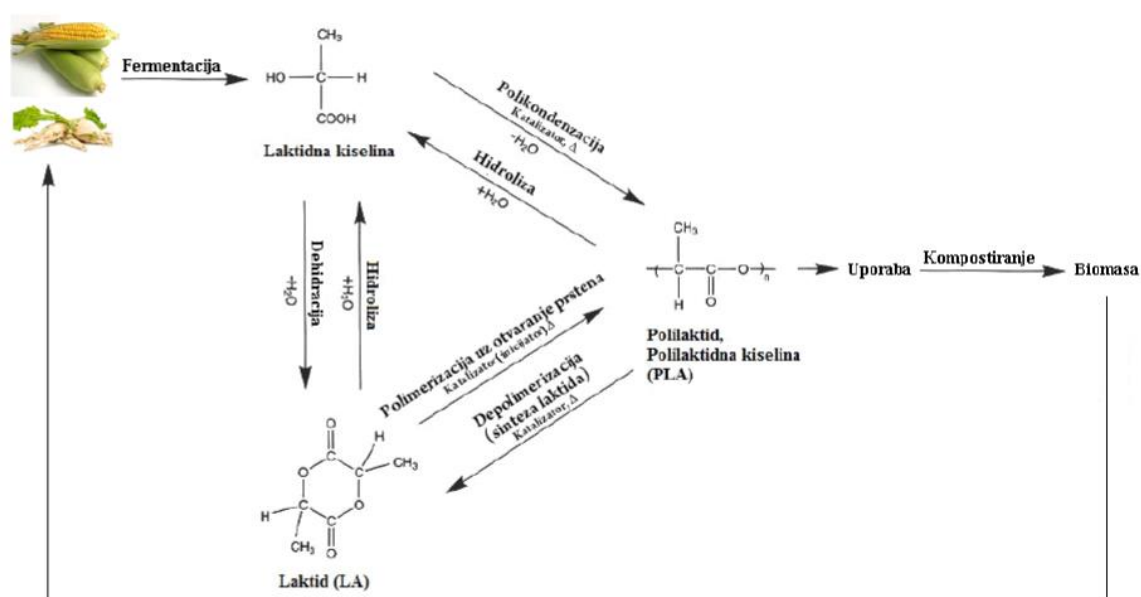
Fermentacija

$CH_3$
HO — C — H
COOH

Laktidna kiselina

Polikondenzacija
Katalizator, Δ
$-H_2O$

Hidroliza
$+H_2O$

Dehidracija
$-H_2O$

Hidroliza
$+H_2O$

$CH_3$
—(— C — C — O —)$_n$
H O

Polilaktid,
Polilaktidna kiselina
(PLA)

Uporaba

Kompostiranje

Biomasa

Polimerizacija uz otvaranje prstena
Katalizator (inicijator), Δ

Depolimerizacija
(sinteza laktida)
Katalizator, Δ

O O H
$CH_3$
H
$CH_3$ O

Laktid (LA)